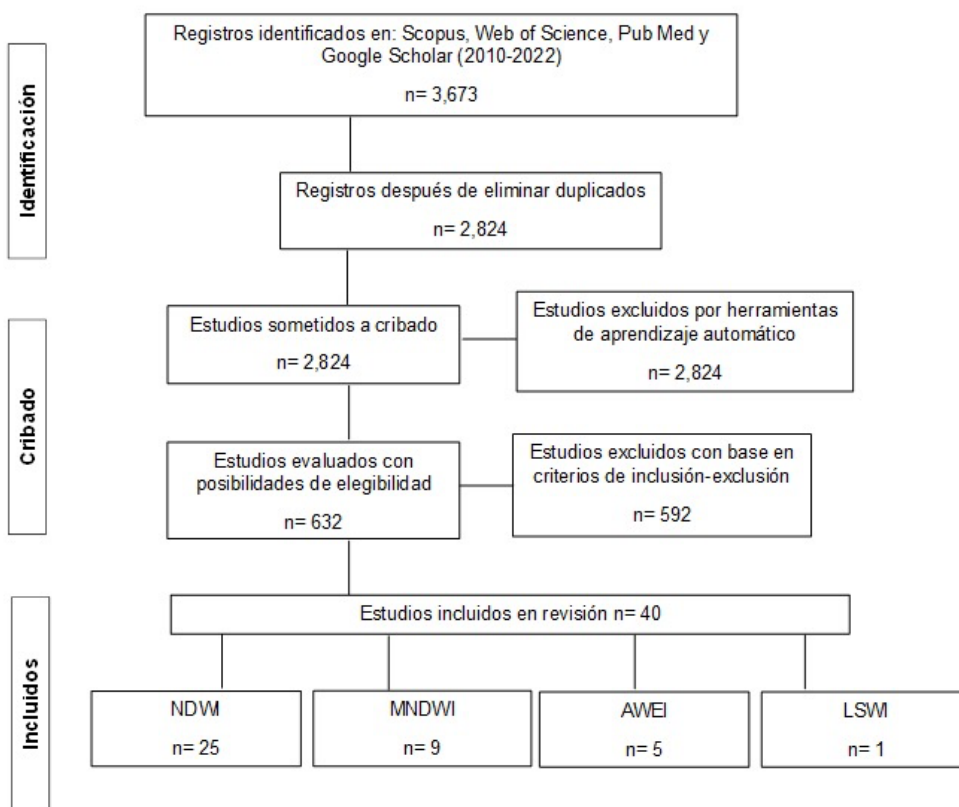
Identificación

Registros identificados en: Scopus, Web of Science, Pub Med y Google Scholar (2010-2022)

n= 3,673

Registros después de eliminar duplicados

n= 2,824

Cribado

Estudios sometidos a cribado

n= 2,824

Estudios excluidos por herramientas de aprendizaje automático

n= 2,824

Estudios evaluados con posibilidades de elegibilidad

n= 632

Estudios excluidos con base en criterios de inclusión-exclusión

n= 592

Incluidos

Estudios incluidos en revisión n= 40

NDWI

n= 25

MNDWI

n= 9

AWEI

n= 5

LSWI

n= 1